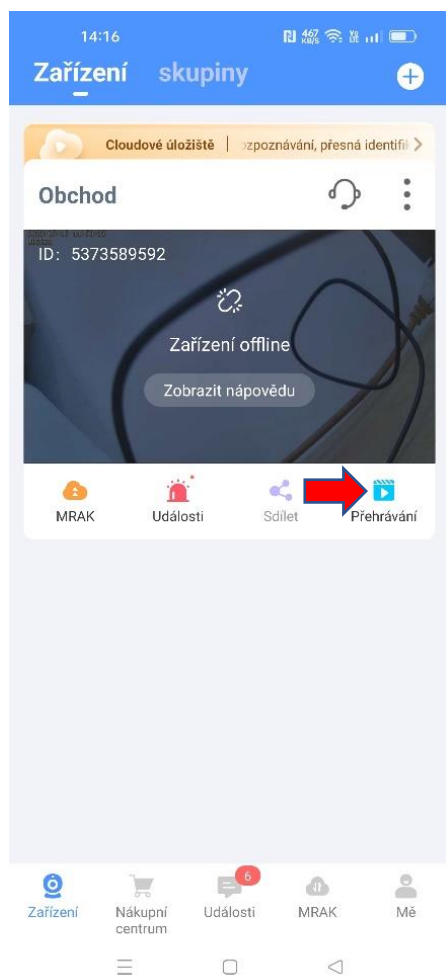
14:16

Zařízení skupiny

Cloudové úložiště | ozpoznávání, přesná identifi >

Obchod

ID: 5373589592

Zařízení offline

Zobrazit nápovědu

MRAK Události Sdílet Přehrávání

Zařízení Nákupní centrum 6 Události MRAK Mě